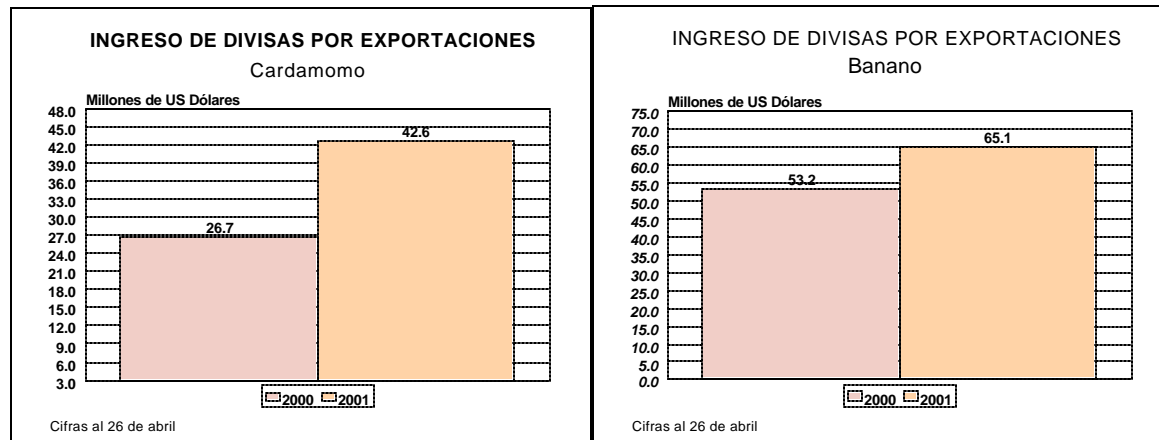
INGRESO DE DIVISAS POR EXPORTACIONES
Cardamomo

Millones de US Dólares

48.0
45.0
42.0
39.0
36.0
33.0
30.0
27.0
24.0
21.0
18.0
15.0
12.0
9.0
6.0
3.0

26.7
42.6

2000 2001

Cifras al 26 de abril

INGRESO DE DIVISAS POR EXPORTACIONES
Banano

Millones de US Dólares

75.0
70.0
65.0
60.0
55.0
50.0
45.0
40.0
35.0
30.0
25.0
20.0
15.0
10.0
5.0
0.0

53.2
65.1

2000 2001

Cifras al 26 de abril